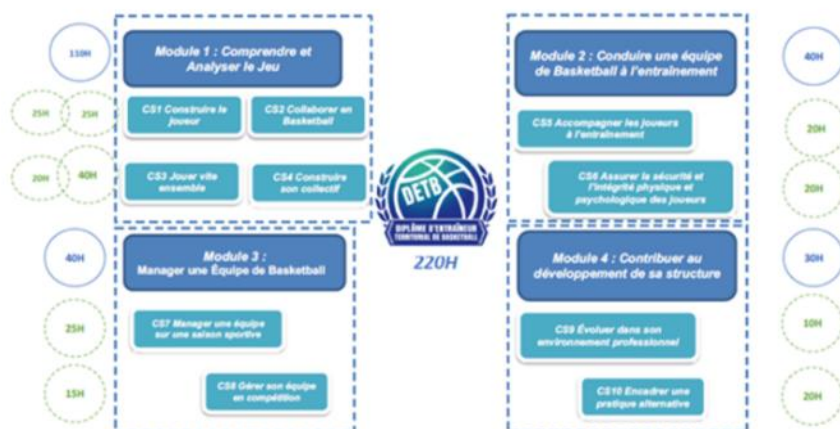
110H

25H

25H

20H

40H

Module 1 : Comprendre et Analyser le Jeu

CS1 Construire le joueur

CS2 Collaborer en Basketball

CS3 Jouer vite ensemble

CS4 Construire son collectif

DETB

DIPLÔME D'ENTRAÎNEUR TERRITORIAL DE BASKETBALL

220H

Module 2 : Conduire une équipe de Basketball à l'entraînement

CS5 Accompagner les joueurs à l'entraînement

CS6 Assurer la sécurité et l'intégrité physique et psychologique des joueurs

40H

20H

20H

40H

25H

15H

Module 3 : Manager une Équipe de Basketball

CS7 Manager une équipe sur une saison sportive

CS8 Gérer son équipe en compétition

Module 4 : Contribuer au développement de sa structure

CS9 Évoluer dans son environnement professionnel

CS10 Encadrer une pratique alternative

30H

10H

20H